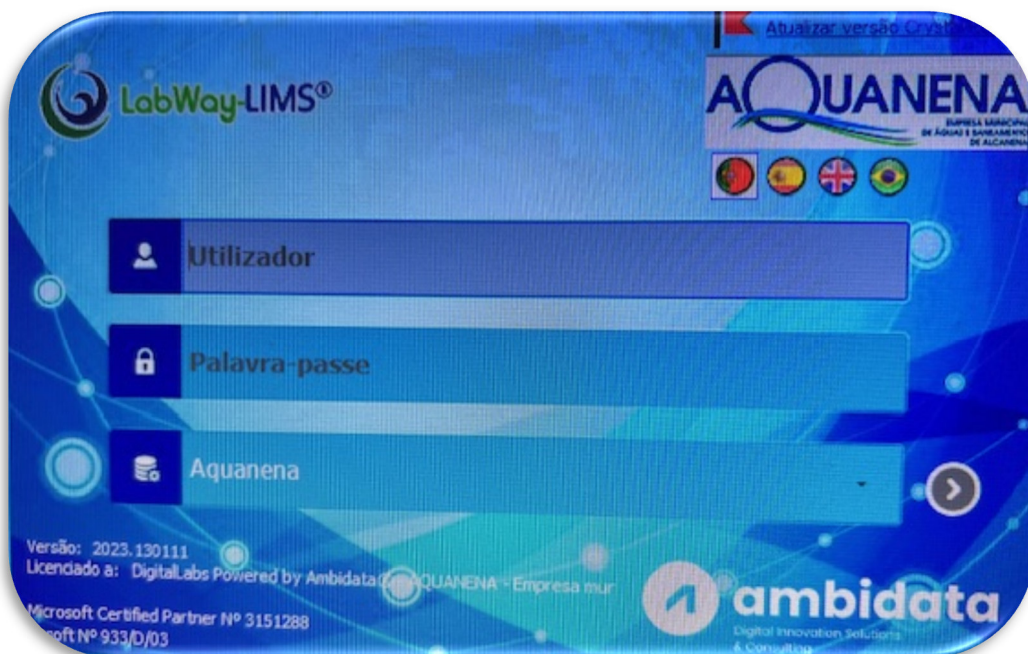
Atualizar versão Crysta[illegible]

LabWay-LIMS®

AQUANENA
EMPRESA MUNICIPAL DE ÁGUAS E SANEAMENTO DE ALCANENA

Utilizador

Palavra-passe

Aquanena

Versão: 2023.130111
Licenciado a: DigitalLabs Powered by Ambidata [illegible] AQUANENA - Empresa mur

Microsoft Certified Partner Nº 3151288
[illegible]soft Nº 933/D/03

ambidata
Digital Innovation Solutions & Consulting